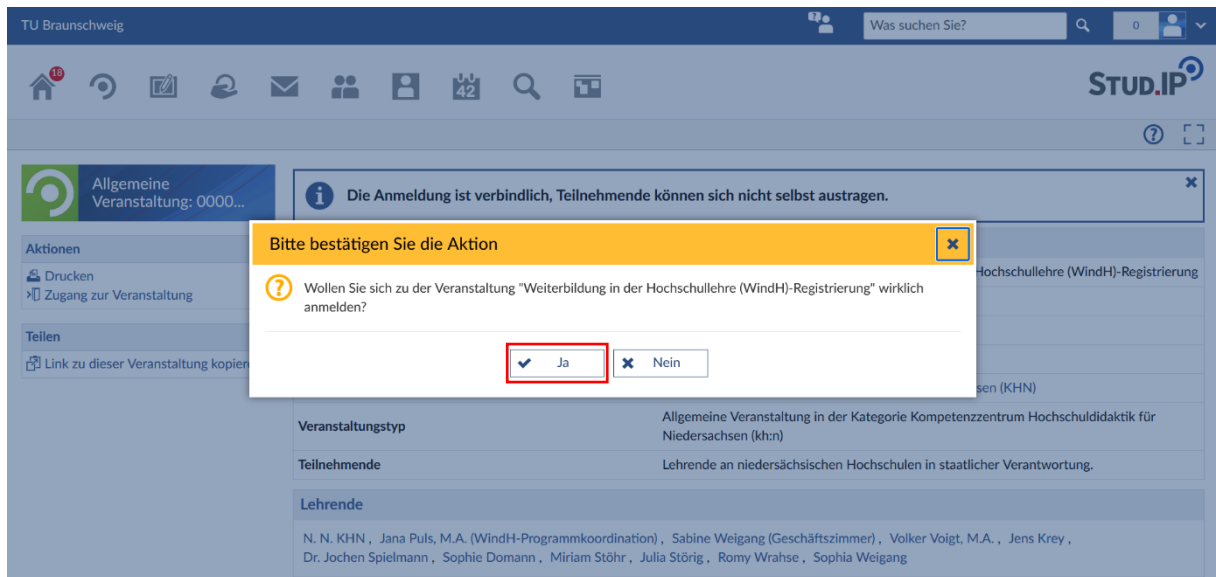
TU Braunschweig

Was suchen Sie?

0

18

42

STUD.IP

?

Allgemeine Veranstaltung: 0000...

Aktionen

Drucken

Zugang zur Veranstaltung

Teilen

Link zu dieser Veranstaltung kopier

Die Anmeldung ist verbindlich, Teilnehmende können sich nicht selbst austragen.

Bitte bestätigen Sie die Aktion

Wollen Sie sich zu der Veranstaltung "Weiterbildung in der Hochschullehre (WindH)-Registrierung" wirklich anmelden?

Ja

Nein

Hochschullehre (WindH)-Registrierung

sen (KHN)

| | |
|---|---|
| Veranstaltungstyp | Allgemeine Veranstaltung in der Kategorie Kompetenzzentrum Hochschuldidaktik für Niedersachsen (kh:n) |
| Teilnehmende | Lehrende an niedersächsischen Hochschulen in staatlicher Verantwortung. |

Lehrende

N. N. KHN , Jana Puls, M.A. (WindH-Programmkoordination) , Sabine Weigang (Geschäftszimmer) , Volker Voigt, M.A. , Jens Krey , Dr. Jochen Spielmann , Sophie Domann , Miriam Stöhr , Julia Störig , Romy Wrahse , Sophia Weigang